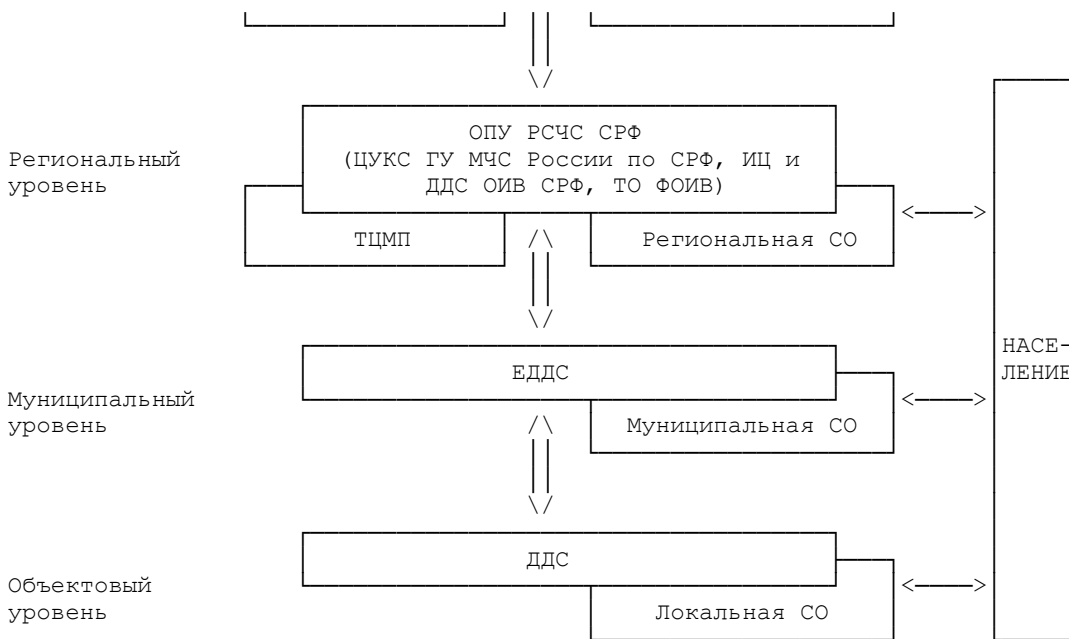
Региональный уровень

ОПУ РСЧС СРФ (ЦУКС ГУ МЧС России по СРФ, ИЦ и ДДС ОИВ СРФ, ТО ФОИВ)

ТЦМП

Региональная СО

Муниципальный уровень

ЕДДС

Муниципальная СО

Объектовый уровень

ДДС

Локальная СО

НАСЕЛЕНИЕ